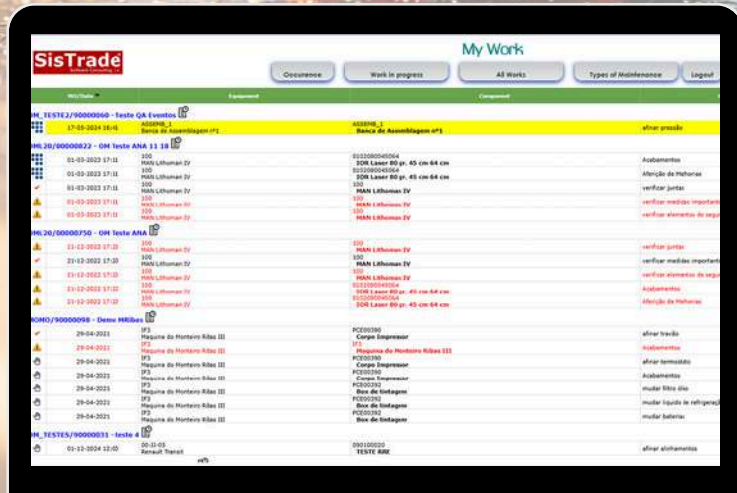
SisTrade

My Work

Occurrence | Work in progress | All Works | Types of Maintenance | Logout

| WO/Date | Equipment | Component | |
|---|---|---|---|
| OM_TESTE2/90000060 - Teste QA Eventos | | | |
| 17-05-2024 16:41 | ASSEMB_1 Banca de Assemblagem nº1 | ASSEMB_1 Banca de Assemblagem nº1 | afinar pressão |
| OML20/00000822 - OM Teste ANA 11 18 | | | |
| 01-03-2023 17:11 | 100 MAN Lithoman IV | 0102080045064 3OR Laser 80 gr. 45 cm 64 cm | Acabamentos |
| 01-03-2023 17:11 | 100 MAN Lithoman IV | 0102080045064 3OR Laser 80 gr. 45 cm 64 cm | Aferição de Melhorias |
| 01-03-2023 17:11 | 100 MAN Lithoman IV | 100 MAN Lithoman IV | verificar juntas |
| 01-03-2023 17:11 | 100 MAN Lithoman IV | 100 MAN Lithoman IV | verificar medidas importante |
| 01-03-2023 17:11 | 100 MAN Lithoman IV | 100 MAN Lithoman IV | verificar elementos de segu |
| OML20/00000750 - OM Teste ANA | | | |
| 21-12-2022 17:20 | 100 MAN Lithoman IV | 100 MAN Lithoman IV | verificar juntas |
| 21-12-2022 17:20 | 100 MAN Lithoman IV | 100 MAN Lithoman IV | verificar medidas importante |
| 21-12-2022 17:20 | 100 MAN Lithoman IV | 100 MAN Lithoman IV | verificar elementos de segu |
| 21-12-2022 17:22 | 100 MAN Lithoman IV | 0102080045064 3OR Laser 80 gr. 45 cm 64 cm | Acabamentos |
| 21-12-2022 17:22 | 100 MAN Lithoman IV | 0102080045064 3OR Laser 80 gr. 45 cm 64 cm | Aferição de Melhorias |
| MOMO/90000098 - Demo MRibas | | | |
| 29-04-2021 | IP3 Maquina do Monteiro Ribas III | PCE00390 Corpo Impressor | afinar travão |
| 29-04-2021 | IP3 Maquina do Monteiro Ribas III | IP3 Maquina do Monteiro Ribas III | Acabamentos |
| 29-04-2021 | IP3 Maquina do Monteiro Ribas III | PCE00390 Corpo Impressor | afinar termostato |
| 29-04-2021 | IP3 Maquina do Monteiro Ribas III | PCE00390 Corpo Impressor | Acabamentos |
| 29-04-2021 | IP3 Maquina do Monteiro Ribas III | PCE00392 Box de tintagem | mudar filtro óleo |
| 29-04-2021 | IP3 Maquina do Monteiro Ribas III | PCE00392 Box de tintagem | mudar liquido de refrigeraçã |
| 29-04-2021 | IP3 Maquina do Monteiro Ribas III | PCE00392 Box de tintagem | mudar baterias |
| OM_TESTES/90000031 - teste 4 | | | |
| 01-12-2024 12:00 | 00-JJ-05 Renault Transit | 090100020 TESTE RRE | afinar alinhamentos |